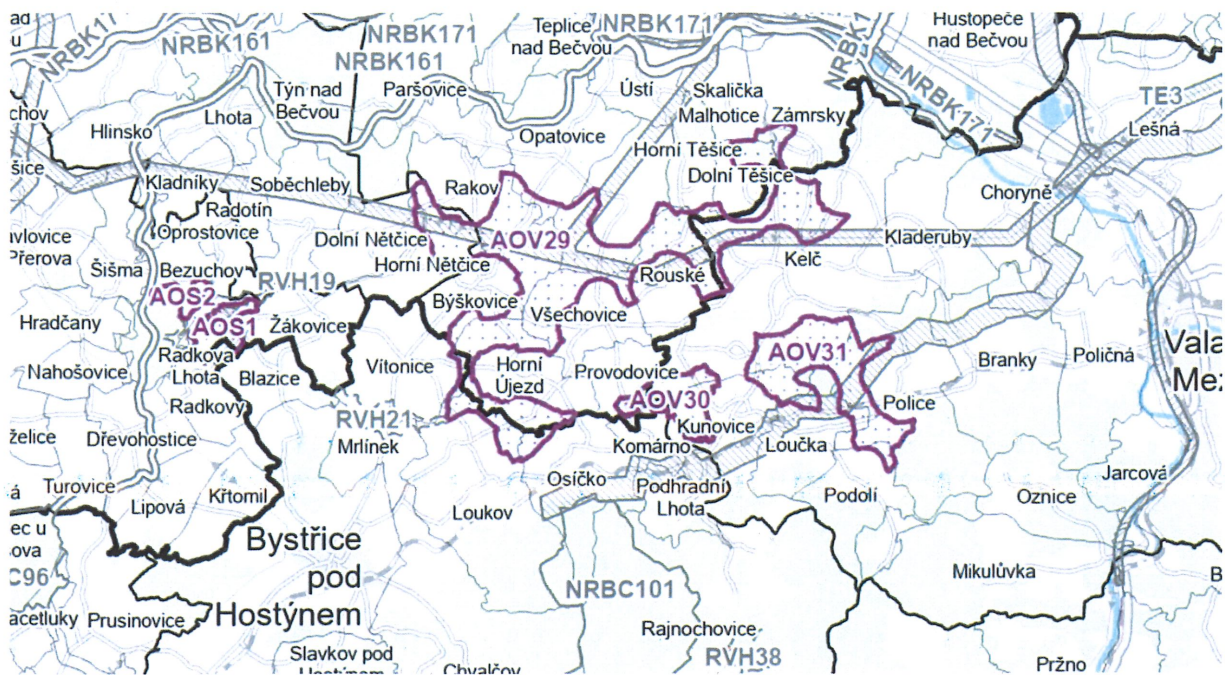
NRBK17
NRBK161
NRBK171
NRBK161
Teplice nad Bečvou
NRBK171
NRBK1
Hustopeče nad Bečvou
Týn nad Bečvou
Paršovice
Ústí
Skalička
Malhotice
Zámrsky
NRBK171
TE3
chov
Hlinsko
Lhota
Opatovice
Lešná
Horní Těšice
Dolní Těšice
šice
Kladníky
Soběchleby
Rakov
Choryně
Radotín
avlovice Přerova
Oprostovice
Dolní Nětčice
AOV29
Kladeruby
Šišma
Bezuchov
Horní Nětčice
Kelč
Rouské
AOS2
RVH19
Býškovice
AOS1
Hradčany
Žákovice
Všechovice
Radkova Lhota
Vítonice
AOV31
Branky
Poličná
Vala
Nahošovice
Horní Újezd
Provodovice
Mez
Blazice
AOV30
Police
Radkovy
RVH21
Kunovice
želice
Dřevohostice
Mrlínek
Komárno
Loučka
Jarcová
Osíčko
Podhradní Lhota
Oznice
á
Turovice
Křtomil
Lipová
Podolí
Loukov
ec u ova
Bystřice pod Hostýnem
C96
Mikulůvka
NRBC101
B
acetluky
Prusinovice
Rajnochovice
Slavkov pod Hostýnem
Chvalčov
RVH38
Pržno